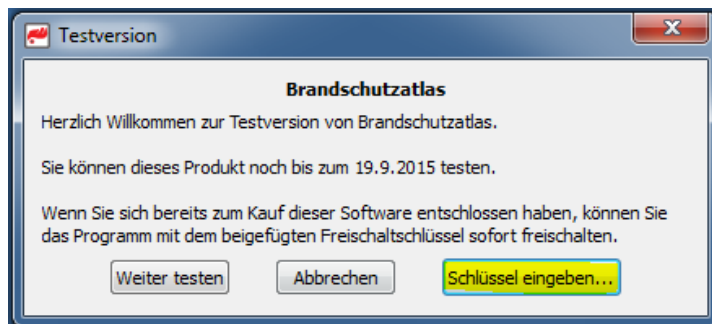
Testversion

Brandschutzatlas

Herzlich Willkommen zur Testversion von Brandschutzatlas.

Sie können dieses Produkt noch bis zum 19.9.2015 testen.

Wenn Sie sich bereits zum Kauf dieser Software entschlossen haben, können Sie das Programm mit dem beigefügten Freischaltschlüssel sofort freischalten.

Weiter testen

Abbrechen

Schlüssel eingeben...